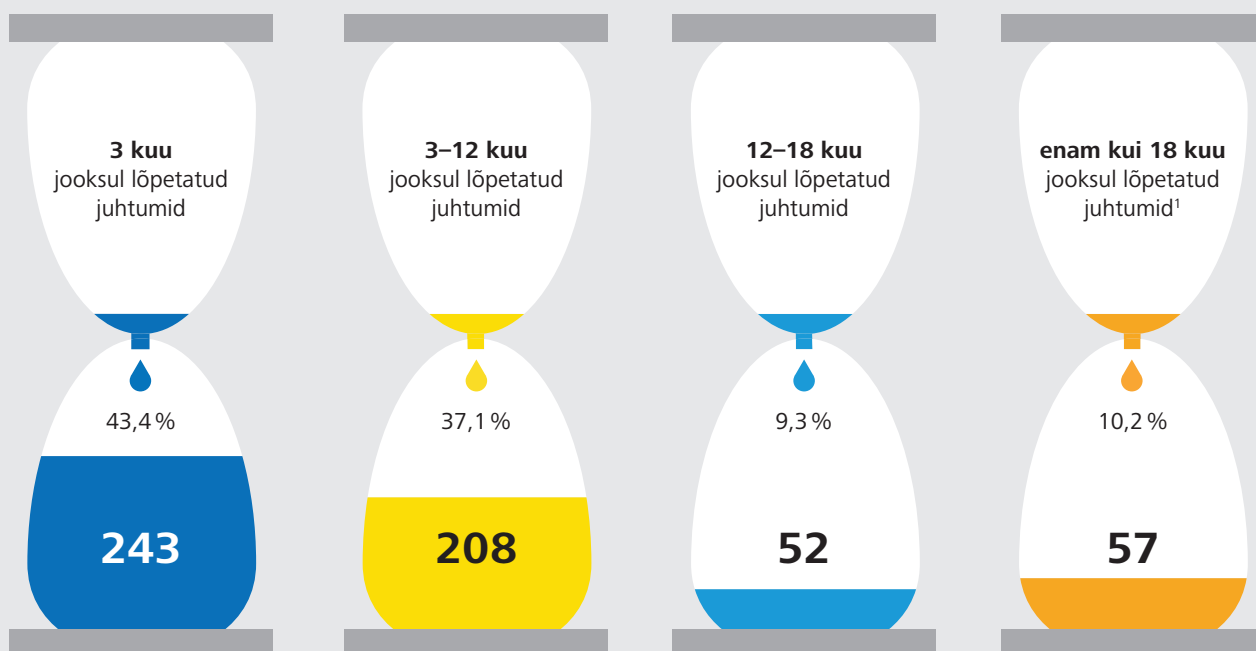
**3 kuu** jooksul lõpetatud juhtumid

43,4 %

**243**

**3–12 kuu** jooksul lõpetatud juhtumid

37,1 %

**208**

**12–18 kuu** jooksul lõpetatud juhtumid

9,3 %

**52**

**enam kui 18 kuu** jooksul lõpetatud juhtumid$^1$

10,2 %

**57**